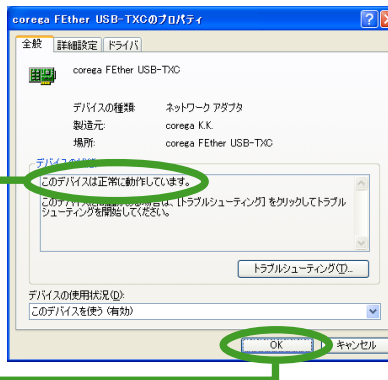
corega FEther USB-TXCのプロパティ

全般 | 詳細設定 | ドライバ

corega FEther USB-TXC

デバイスの種類: ネットワーク アダプタ
製造元: corega K.K.
場所: corega FEther USB-TXC

デバイスの状態
このデバイスは正常に動作しています。

このデバイスの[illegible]場合は、[トラブルシューティング] をクリックしてトラブルシューティングを開始してください。

トラブルシューティング(T)...

デバイスの使用状況(D):
このデバイスを使う (有効)

OK | キャンセル